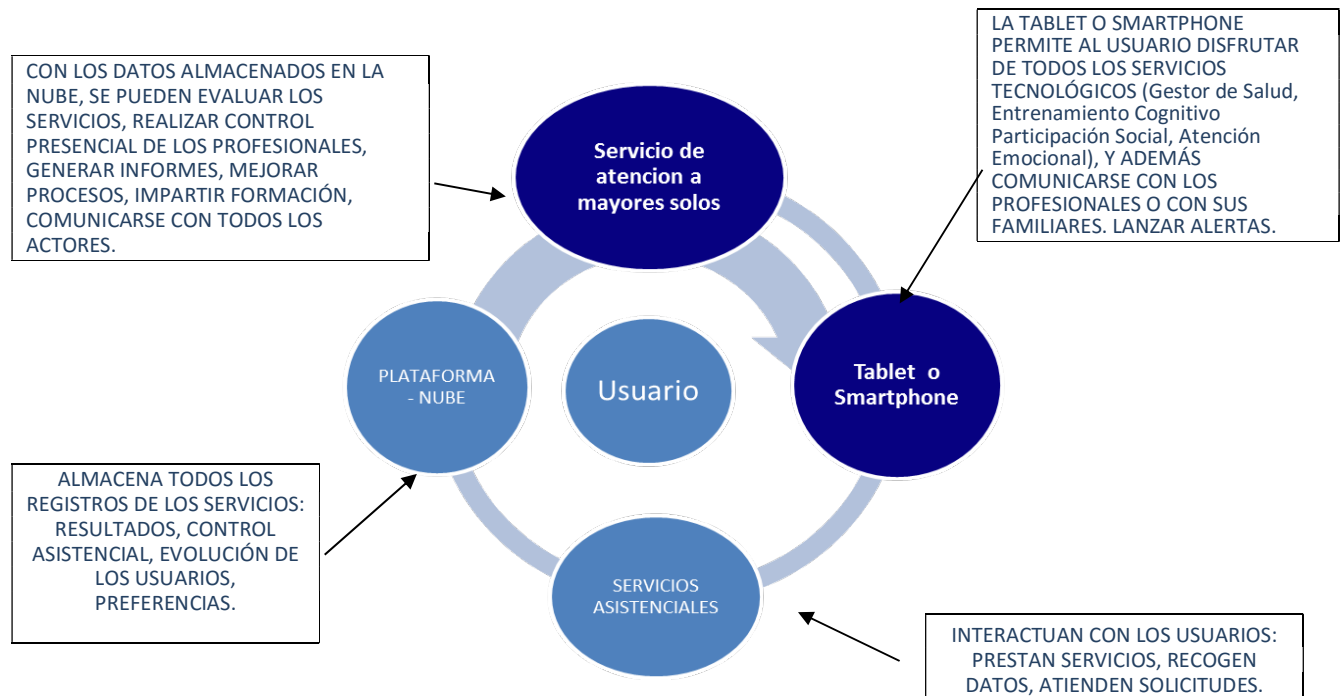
LA TABLET O SMARTPHONE PERMITE AL USUARIO DISFRUTAR DE TODOS LOS SERVICIOS TECNOLÓGICOS (Gestor de Salud, Entrenamiento Cognitivo Participación Social, Atención Emocional), Y ADEMÁS COMUNICARSE CON LOS PROFESIONALES O CON SUS FAMILIARES. LANZAR ALERTAS.

CON LOS DATOS ALMACENADOS EN LA NUBE, SE PUEDEN EVALUAR LOS SERVICIOS, REALIZAR CONTROL PRESENCIAL DE LOS PROFESIONALES, GENERAR INFORMES, MEJORAR PROCESOS, IMPARTIR FORMACIÓN, COMUNICARSE CON TODOS LOS ACTORES.

Servicio de atencion a mayores solos

PLATAFORMA - NUBE

Usuario

Tablet o Smartphone

ALMACENA TODOS LOS REGISTROS DE LOS SERVICIOS: RESULTADOS, CONTROL ASISTENCIAL, EVOLUCIÓN DE LOS USUARIOS, PREFERENCIAS.

SERVICIOS ASISTENCIALES

INTERACTUAN CON LOS USUARIOS: PRESTAN SERVICIOS, RECOGEN DATOS, ATIENDEN SOLICITUDES.